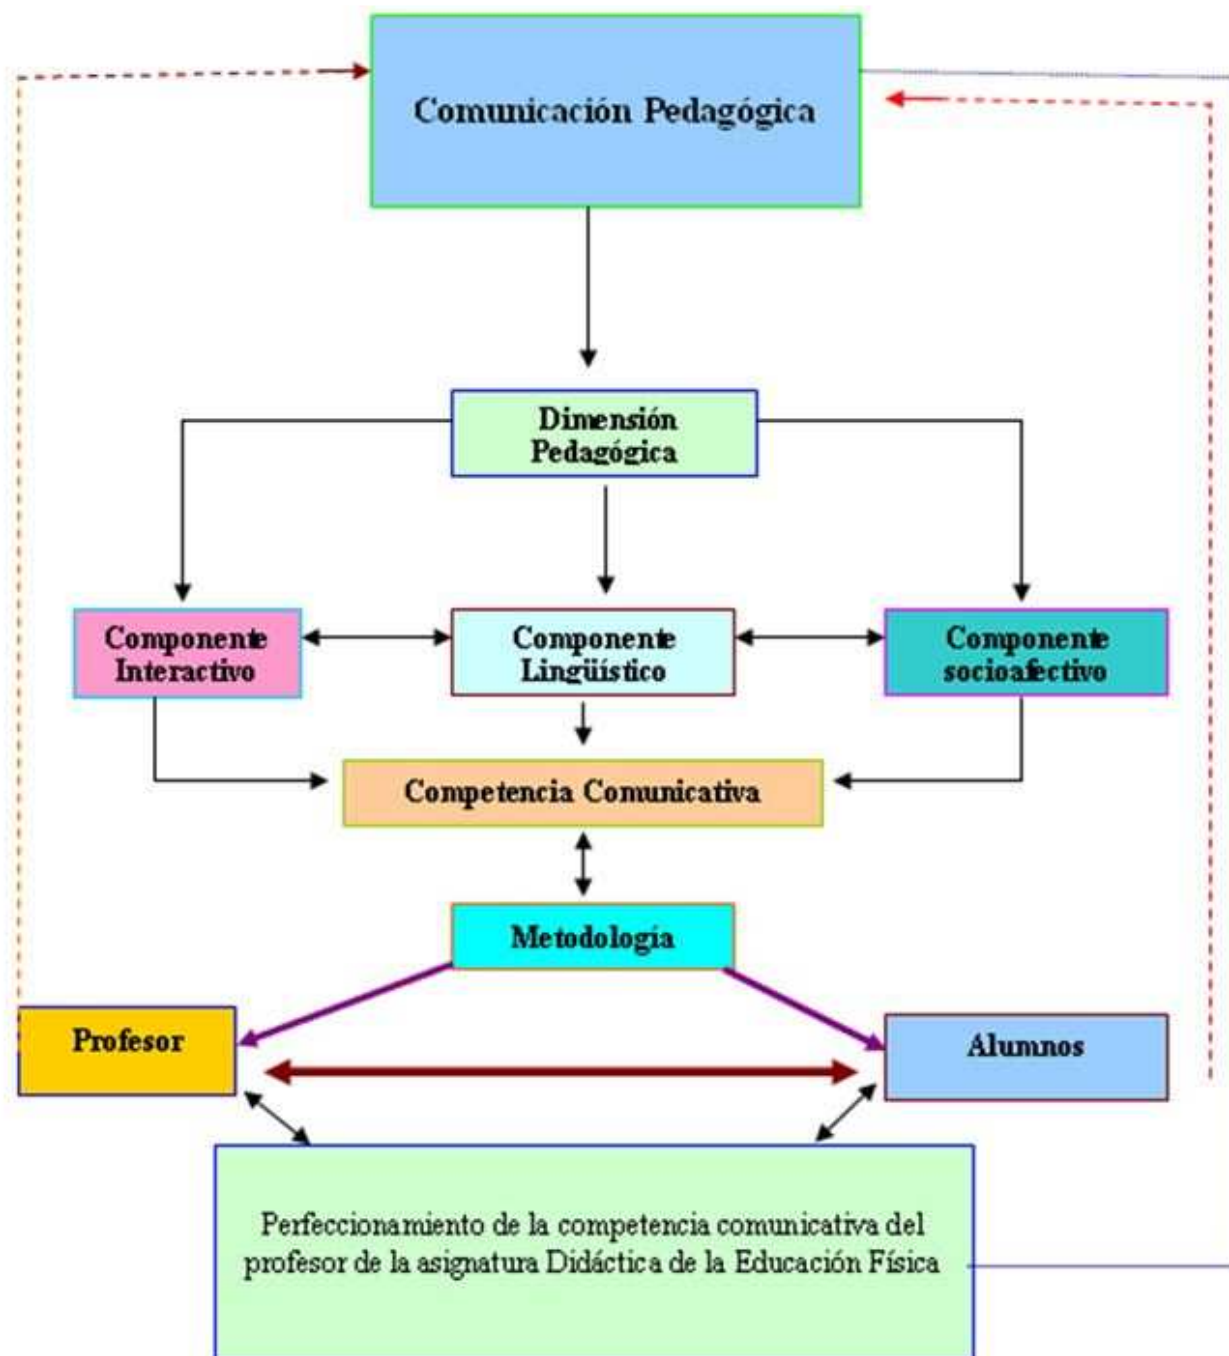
Comunicación Pedagógica

Dimensión Pedagógica

Componente Interactivo

Componente Lingüístico

Componente socioafectivo

Competencia Comunicativa

Metodología

Profesor

Alumnos

Perfeccionamiento de la competencia comunicativa del profesor de la asignatura Didáctica de la Educación Física